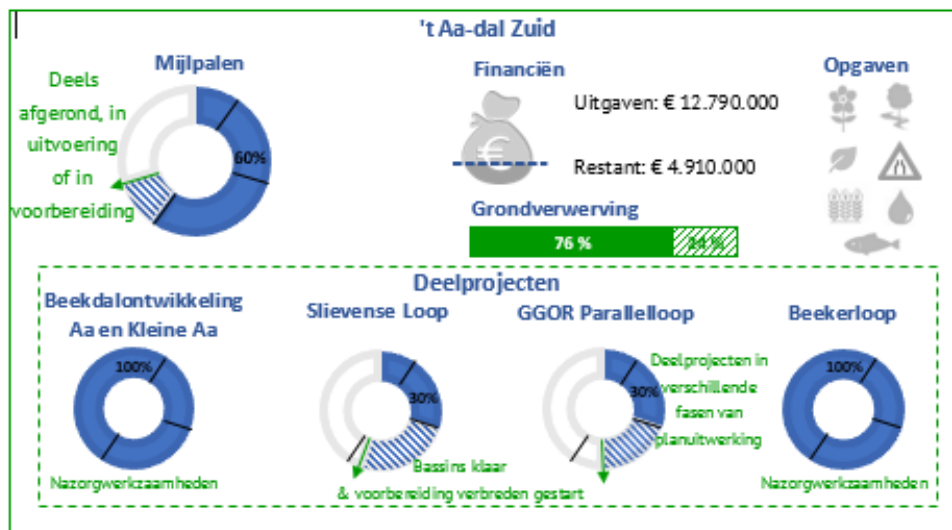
't Aa-dal Zuid

Mijlpalen

Deels afgerond, in uitvoering of in voorbereiding

60%

Financiën

€

Uitgaven: € 12.790.000

Restant: € 4.910.000

Grondverwerving

76 %

24 %

Opgaven

Deelprojecten

Beekdalontwikkeling Aa en Kleine Aa

100%

Nazorgwerkzaamheden

Slievense Loop

30%

Bassins klaar & voorbereiding verbreden gestart

GGOR Parallelloop

30%

Deelprojecten in verschillende fasen van planuitwerking

Beekerloop

100%

Nazorgwerkzaamheden